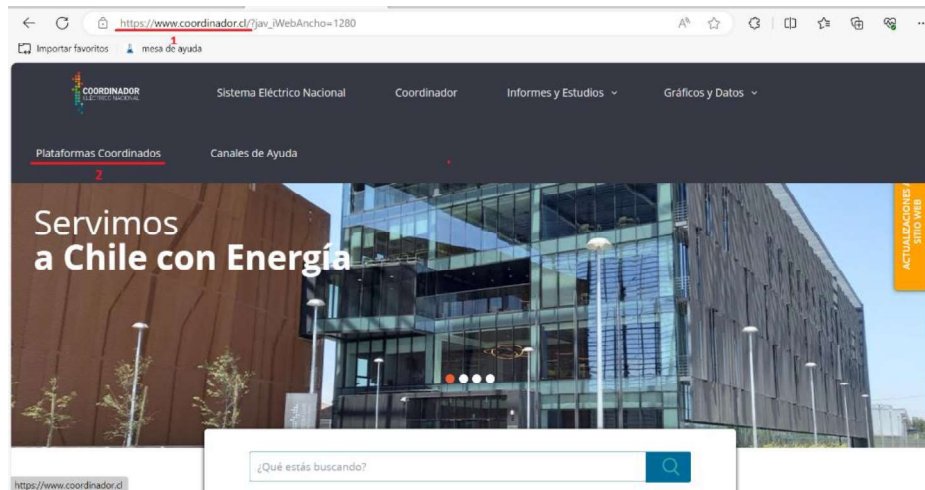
https://www.coordinador.cl/?jav_iWebAncho=1280
1

Importar favoritos   mesa de ayuda

COORDINADOR
ELÉCTRICO NACIONAL

Sistema Eléctrico Nacional   Coordinador   Informes y Estudios   Gráficos y Datos

Plataformas Coordinados   Canales de Ayuda
2

Servimos
a Chile con Energía

ACTUALIZACIONES SITIO WEB

¿Qué estás buscando?

https://www.coordinador.cl